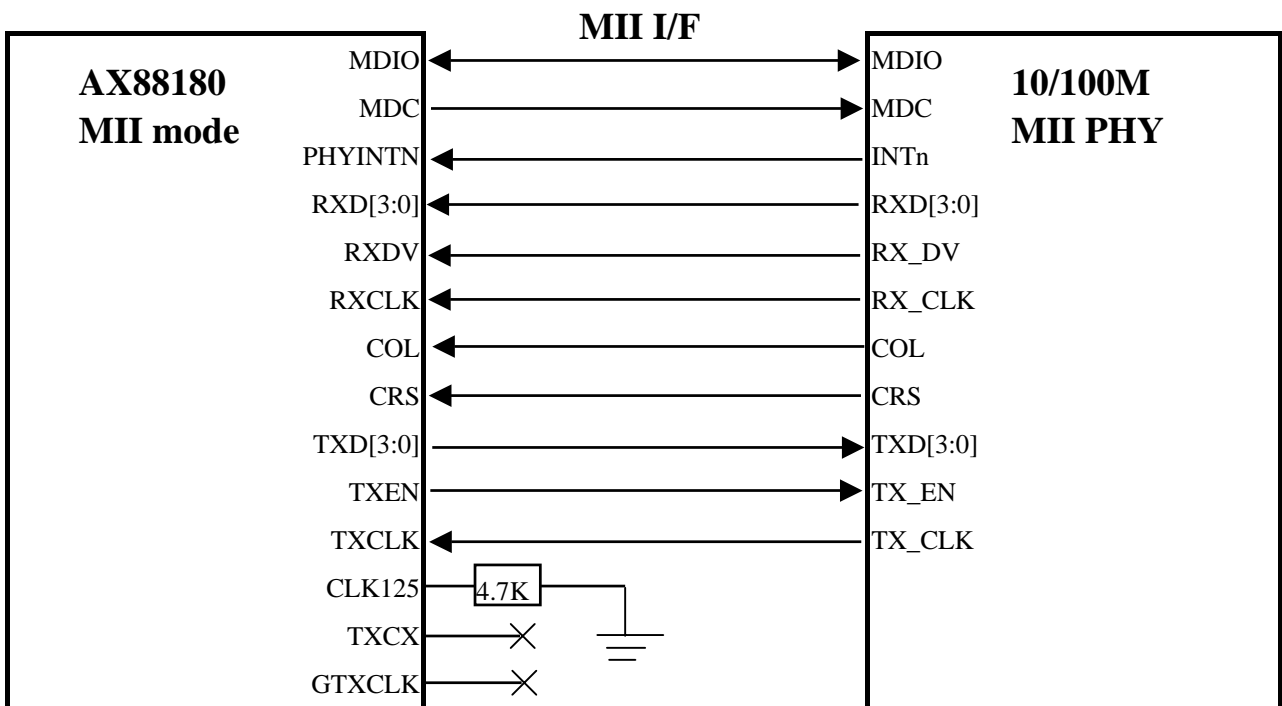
MII I/F

AX88180
MII mode

MDIO
MDC
PHYINTN
RXD[3:0]
RXDV
RXCLK
COL
CRS
TXD[3:0]
TXEN
TXCLK
CLK125
TXCX
GTXCLK

4.7K

10/100M
MII PHY

MDIO
MDC
INTn
RXD[3:0]
RX_DV
RX_CLK
COL
CRS
TXD[3:0]
TX_EN
TX_CLK